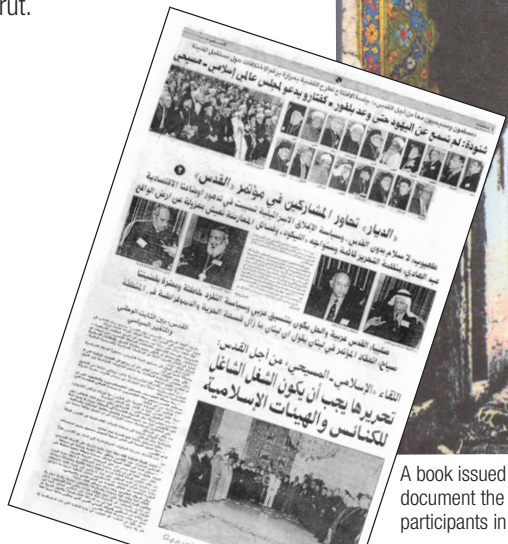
rut.

شنودة: لم نسمع عن اليهود حتى وعد بلفور ● كفتارو يدعو لمجلس عالمي إسلامي - مسيحي

«الديار» تحاور المشاركين في مؤتمر «القدس»

لقاء «الإسلامي - المسيحي» من أجل القدس:

تحريرها يجب أن يكون الشغل الشاغل للكنائس والهيئات الإسلامية

A book issued
document the
participants in